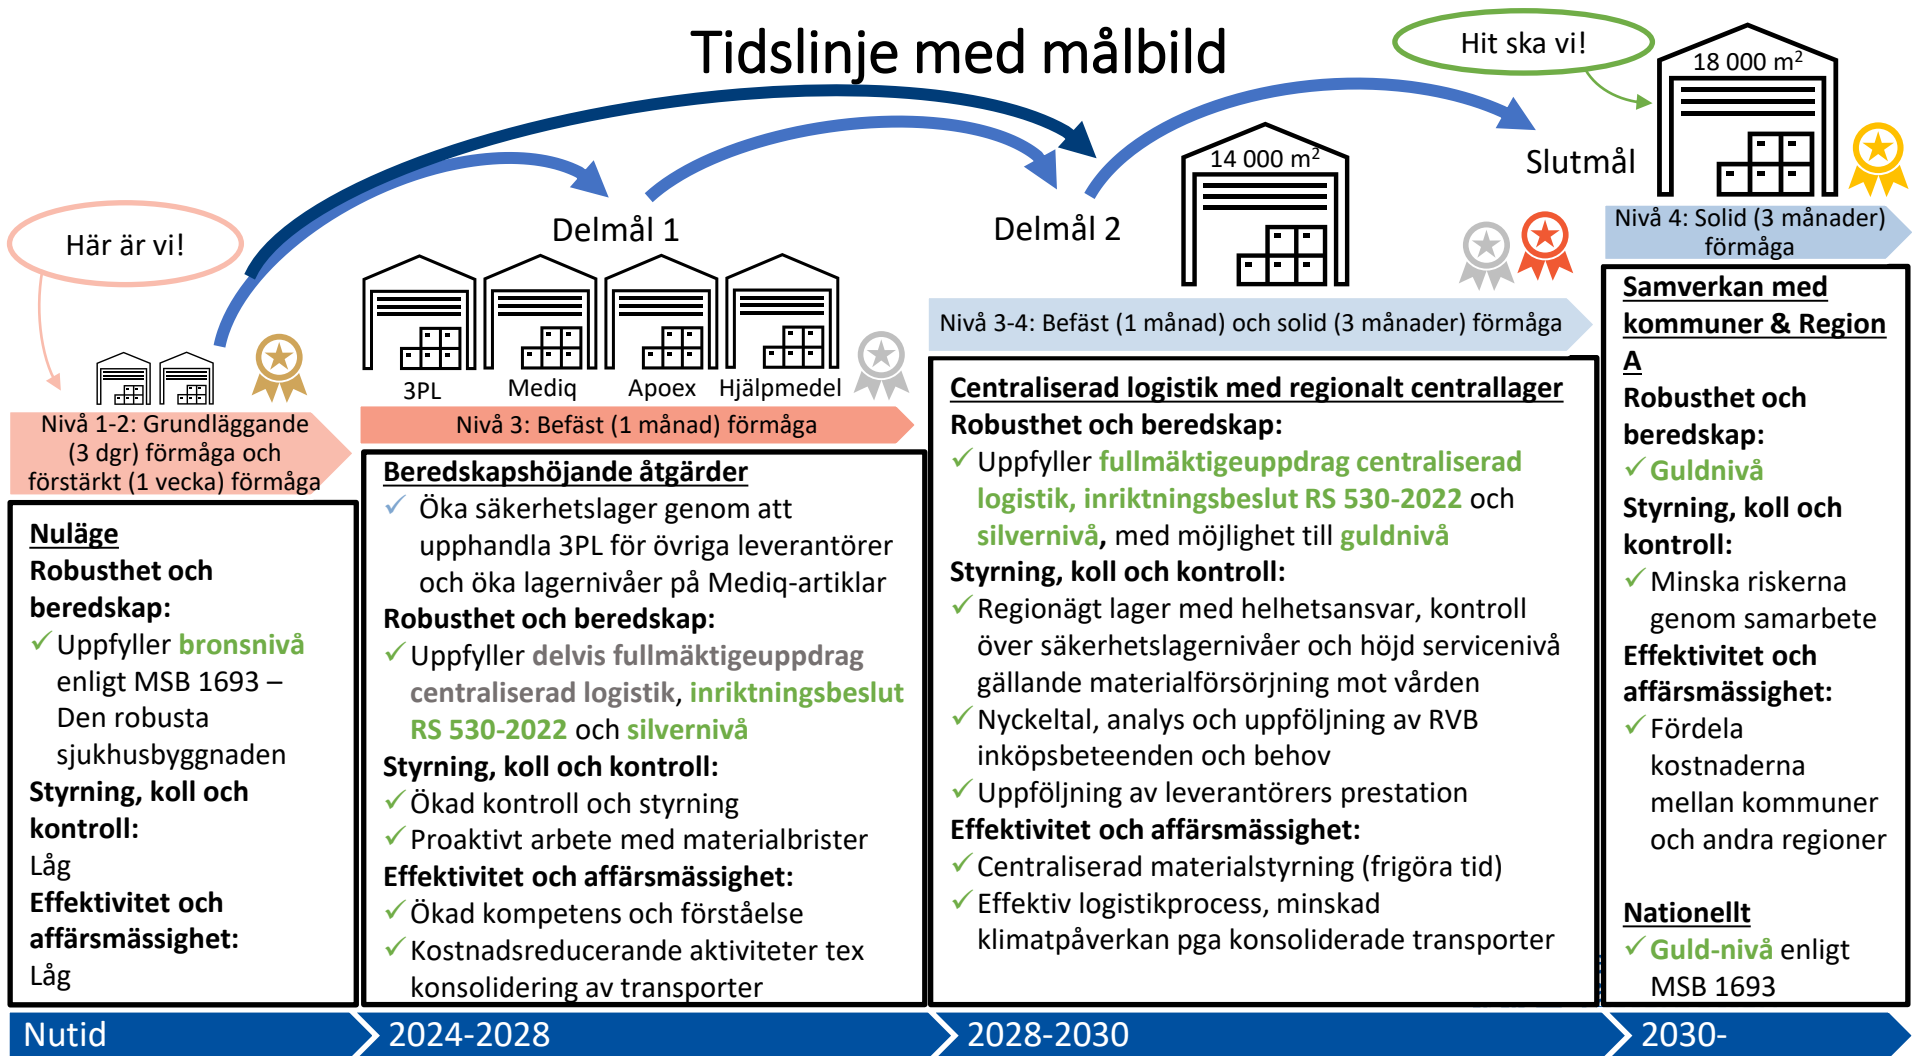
Tidslinje med målbild

Hit ska vi!

Här är vi!

Delmål 1

Delmål 2

Slutmål

14 000 m$^2$

18 000 m$^2$

3PL Mediq Apoex Hjälpmedel

Nivå 1-2: Grundläggande (3 dgr) förmåga och förstärkt (1 vecka) förmåga

Nivå 3: Befäst (1 månad) förmåga

Nivå 3-4: Befäst (1 månad) och solid (3 månader) förmåga

Nivå 4: Solid (3 månader) förmåga

Nuläge
Robusthet och beredskap:
✓ Uppfyller bronsnivå enligt MSB 1693 – Den robusta sjukhusbyggnaden
Styrning, koll och kontroll:
Låg
Effektivitet och affärsmässighet:
Låg

Beredskapshöjande åtgärder
✓ Öka säkerhetslager genom att upphandla 3PL för övriga leverantörer och öka lagernivåer på Mediq-artiklar
Robusthet och beredskap:
✓ Uppfyller delvis fullmäktigeuppdrag centraliserad logistik, inriktningsbeslut RS 530-2022 och silvernivå
Styrning, koll och kontroll:
✓ Ökad kontroll och styrning
✓ Proaktivt arbete med materialbrister
Effektivitet och affärsmässighet:
✓ Ökad kompetens och förståelse
✓ Kostnadsreducerande aktiviteter tex konsolidering av transporter

Centraliserad logistik med regionalt centrallager
Robusthet och beredskap:
✓ Uppfyller fullmäktigeuppdrag centraliserad logistik, inriktningsbeslut RS 530-2022 och silvernivå, med möjlighet till guldnivå
Styrning, koll och kontroll:
✓ Regionägt lager med helhetsansvar, kontroll över säkerhetslagernivåer och höjd servicenivå gällande materialförsörjning mot vården
✓ Nyckeltal, analys och uppföljning av RVB inköpsbeteenden och behov
✓ Uppföljning av leverantörers prestation
Effektivitet och affärsmässighet:
✓ Centraliserad materialstyrning (frigöra tid)
✓ Effektiv logistikprocess, minskad klimatpåverkan pga konsoliderade transporter

Samverkan med kommuner & Region A
Robusthet och beredskap:
✓ Guldnivå
Styrning, koll och kontroll:
✓ Minska riskerna genom samarbete
Effektivitet och affärsmässighet:
✓ Fördela kostnaderna mellan kommuner och andra regioner

Nationellt
✓ Guld-nivå enligt MSB 1693

Nutid 2024-2028 2028-2030 2030-